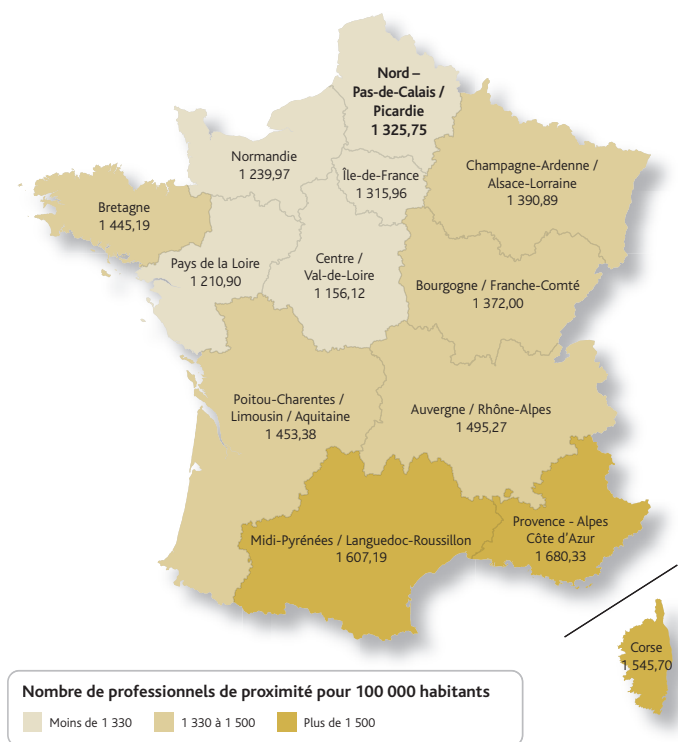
Nord – Pas-de-Calais / Picardie
1 325,75

Normandie
1 239,97

Île-de-France
1 315,96

Champagne-Ardenne / Alsace-Lorraine
1 390,89

Bretagne
1 445,19

Pays de la Loire
1 210,90

Centre / Val-de-Loire
1 156,12

Bourgogne / Franche-Comté
1 372,00

Poitou-Charentes / Limousin / Aquitaine
1 453,38

Auvergne / Rhône-Alpes
1 495,27

Midi-Pyrénées / Languedoc-Roussillon
1 607,19

Provence - Alpes Côte d'Azur
1 680,33

Corse
1 545,70

Nombre de professionnels de proximité pour 100 000 habitants

Moins de 1 330
1 330 à 1 500
Plus de 1 500